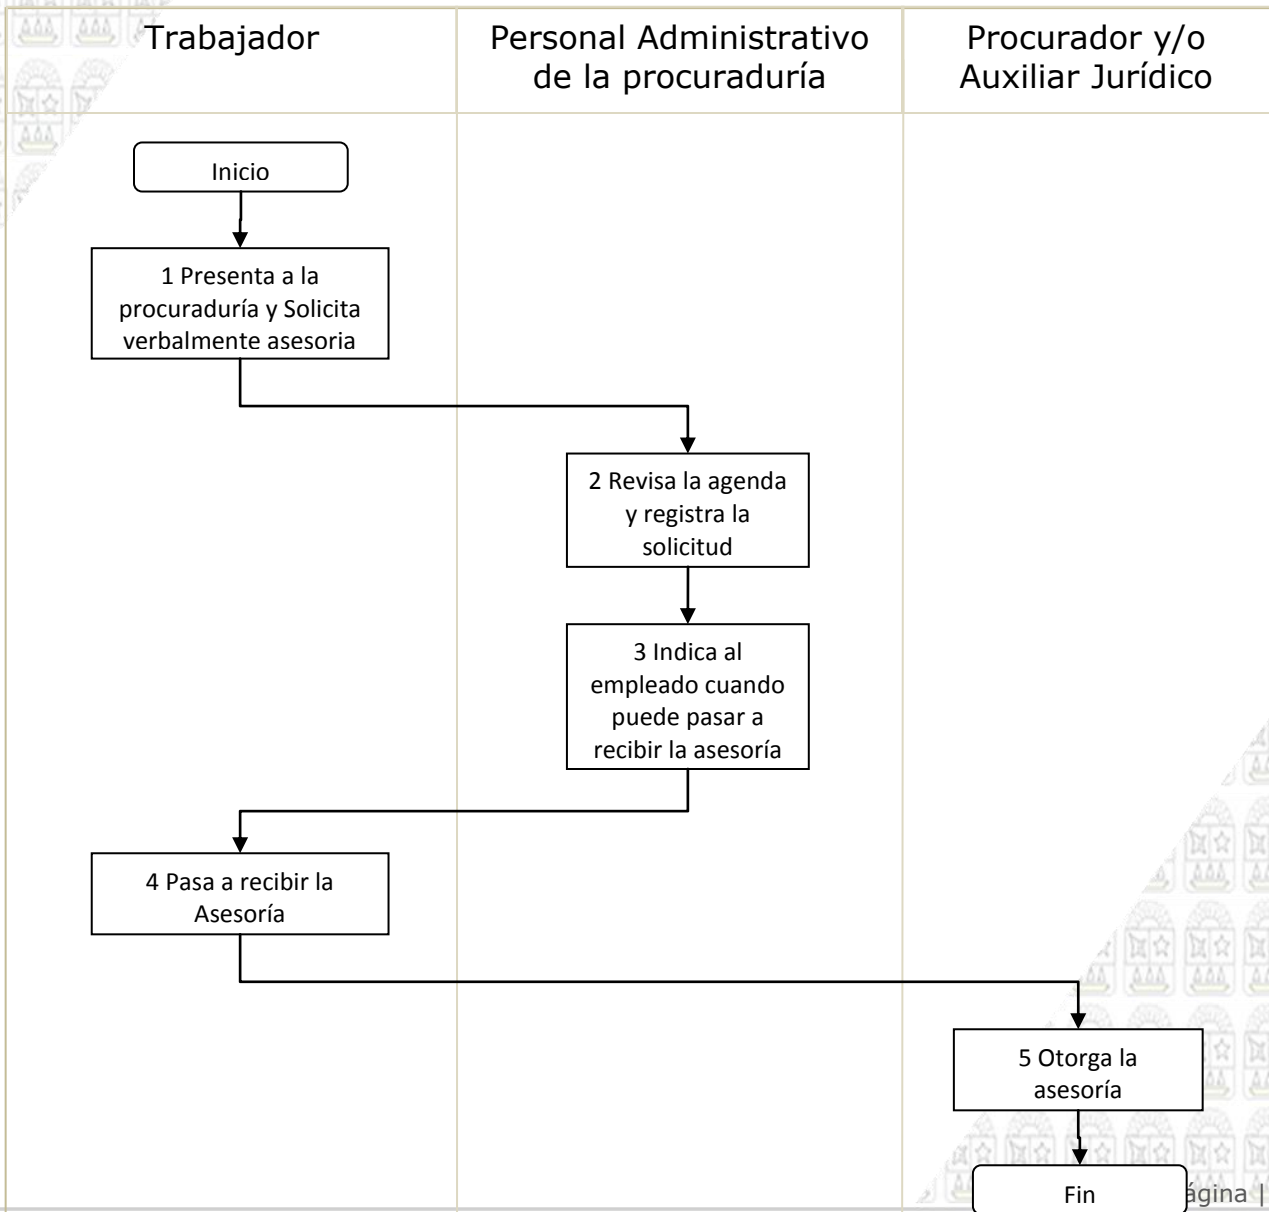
| Trabajador | Personal Administrativo de la procuraduría | Procurador y/o Auxiliar Jurídico |
|---|---|---|

Inicio

1 Presenta a la procuraduría y Solicita verbalmente asesoria

2 Revisa la agenda y registra la solicitud

3 Indica al empleado cuando puede pasar a recibir la asesoría

4 Pasa a recibir la Asesoría

5 Otorga la asesoría

Fin

ágina |